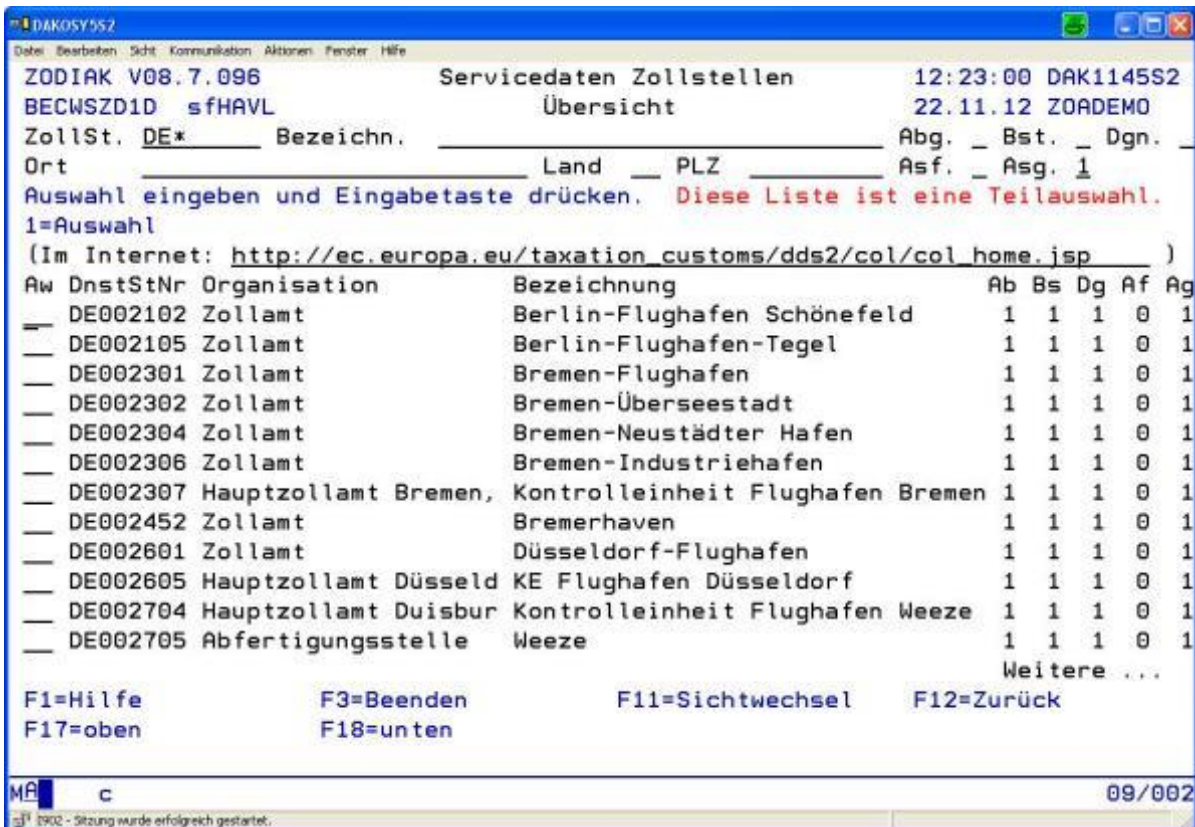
DAKOSY5S2

Datei Bearbeiten Sicht Kommunikation Aktionen Fenster Hilfe

ZODIAK V08.7.096 Servicedaten Zollstellen 12:23:00 DAK1145S2
BECWSZD1D sfHAVL Übersicht 22.11.12 ZOADEMO
ZollSt. DE* Bezeichn. Abg. _ Bst. _ Dgn. _
Ort Land __ PLZ Asf. _ Asg. 1
Auswahl eingeben und Eingabetaste drücken. Diese Liste ist eine Teilauswahl.
1=Auswahl
(Im Internet: http://ec.europa.eu/taxation_customs/dds2/col/col_home.jsp )

| Aw | DnstStNr | Organisation | Bezeichnung | Ab | Bs | Dg | Af | Ag |
|---|---|---|---|---|---|---|---|---|
| __ | DE002102 | Zollamt | Berlin-Flughafen Schönefeld | 1 | 1 | 1 | 0 | 1 |
| __ | DE002105 | Zollamt | Berlin-Flughafen-Tegel | 1 | 1 | 1 | 0 | 1 |
| __ | DE002301 | Zollamt | Bremen-Flughafen | 1 | 1 | 1 | 0 | 1 |
| __ | DE002302 | Zollamt | Bremen-Überseestadt | 1 | 1 | 1 | 0 | 1 |
| __ | DE002304 | Zollamt | Bremen-Neustädter Hafen | 1 | 1 | 1 | 0 | 1 |
| __ | DE002306 | Zollamt | Bremen-Industriehafen | 1 | 1 | 1 | 0 | 1 |
| __ | DE002307 | Hauptzollamt Bremen, | Kontrolleinheit Flughafen Bremen | 1 | 1 | 1 | 0 | 1 |
| __ | DE002452 | Zollamt | Bremerhaven | 1 | 1 | 1 | 0 | 1 |
| __ | DE002601 | Zollamt | Düsseldorf-Flughafen | 1 | 1 | 1 | 0 | 1 |
| __ | DE002605 | Hauptzollamt Düsseld | KE Flughafen Düsseldorf | 1 | 1 | 1 | 0 | 1 |
| __ | DE002704 | Hauptzollamt Duisbur | Kontrolleinheit Flughafen Weeze | 1 | 1 | 1 | 0 | 1 |
| __ | DE002705 | Abfertigungsstelle | Weeze | 1 | 1 | 1 | 0 | 1 |

Weitere ...
F1=Hilfe F3=Beenden F11=Sichtwechsel F12=Zurück
F17=oben F18=unten

MA c 09/002
I902 - Sitzung wurde erfolgreich gestartet.